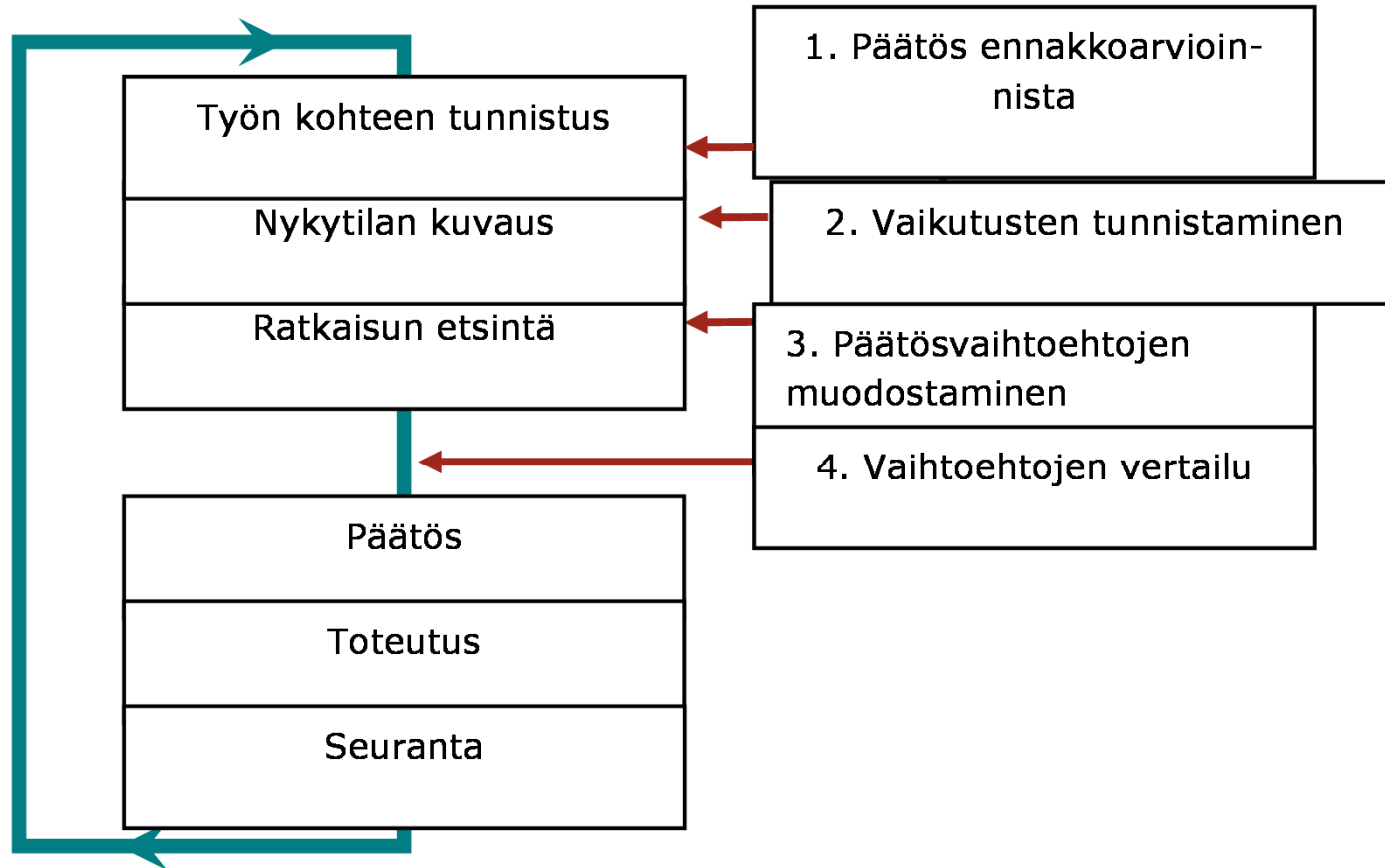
Työn kohteen tunnistus

Nykytilan kuvaus

Ratkaisun etsintä

Päätös

Toteutus

Seuranta

1. Päätös ennakkoarvioinnista

2. Vaikutusten tunnistaminen

3. Päätösvaihtoehtojen muodostaminen

4. Vaihtoehtojen vertailu